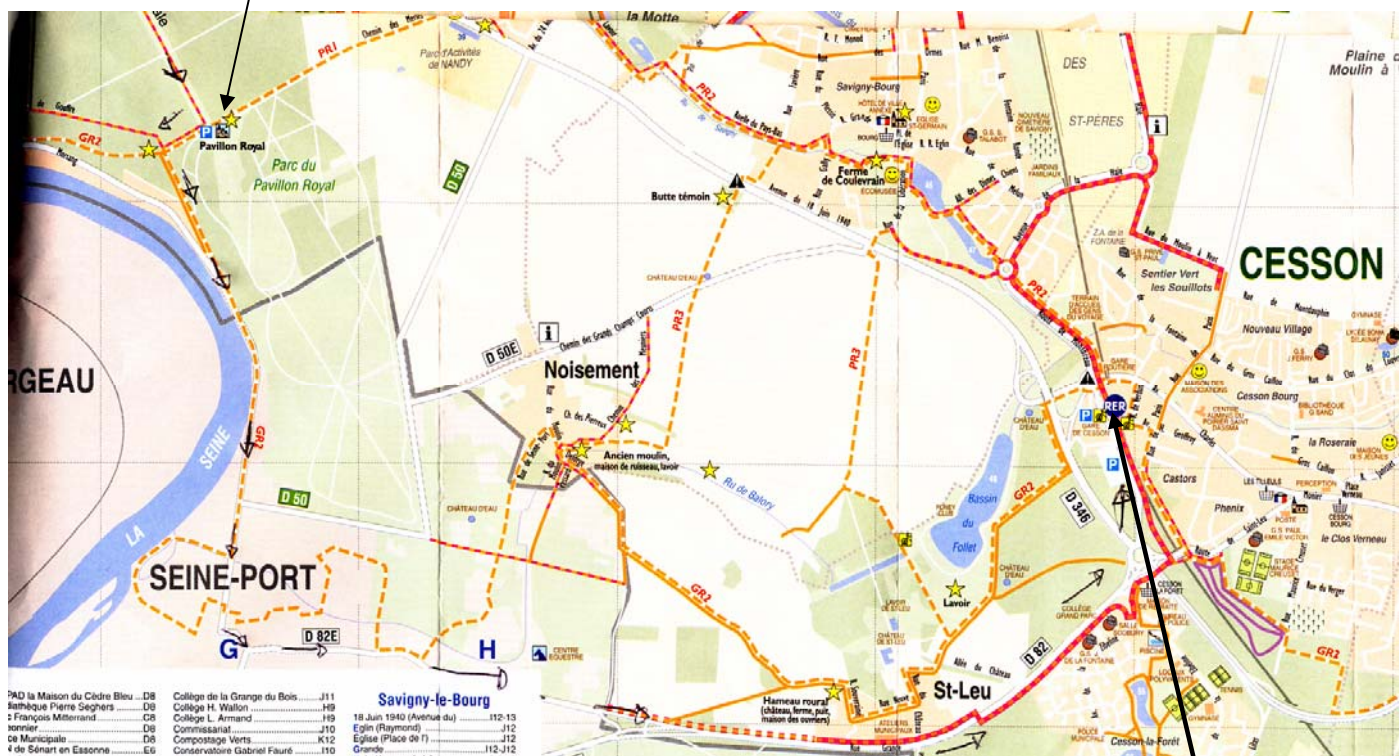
la Motte
PR1
Parc d'Activités de NANDY
Savigny-Bourg
Plaine Moulin à
DES ST-PÈRES
GR2
P
Pavillon Royal
Parc du Pavillon Royal
PR2
Ferme de Coulevrain
D 50
Butte témoin
CESSON
Sentier Vert les Souillots
Nouveau Village
PR3
Cesson Bourg
D 50E
Noisement
la Roseraie
RGEAU
RER
Ancien moulin, maison de ruisseau, lavoir
Ru de Balory
Castors
Phenix
GR2
SEINE
LA SEINE
Bassin du Follet
D 346
le Clos Verneau
D 50
CHÂTEAU D'EAU
GR2
SEINE-PORT
Lavoir
D 82
G
D 82E
H
CENTRE ÉQUESTRE
Hameau rural (château, ferme, puit, maison des ouvriers)
St-Leu
Cesson-la-Forêt
GR2
PAD la Maison du Cèdre Bleu ....D8
diathèque Pierre Seghers ....C8
François Mitterrand ....C8
onnier ....D8
ce Municipale ....D8
de Sénart en Essonne ....E6
Collège de la Grange du Bois ....J11
Collège H. Wallon ....H9
Collège L. Armand ....H9
Commissariat ....J10
Compostage Verts ....K12
Conservatoire Gabriel Fauré ....I10
Savigny-le-Bourg
18 Juin 1940 (Avenue du) ....I12-13
Eglin (Raymond) ....J12
Eglise (Place de l') ....J12
Grande ....I12-J12